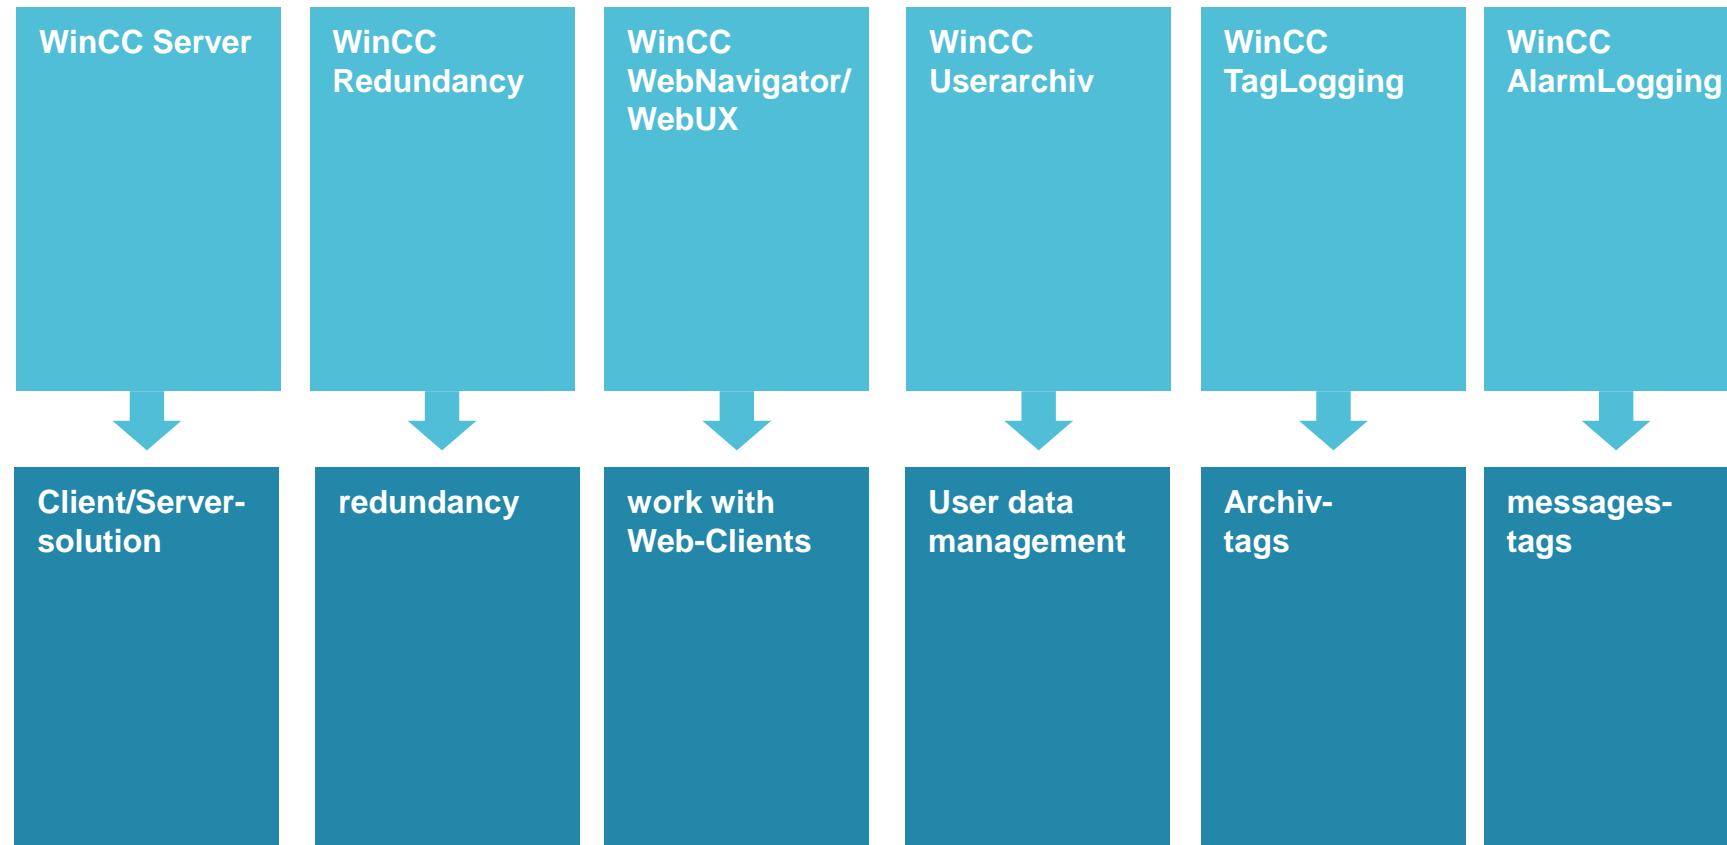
WinCC Server

WinCC Redundancy

WinCC WebNavigator/ WebUX

WinCC Userarchiv

WinCC TagLogging

WinCC AlarmLogging

Client/Server-solution

redundancy

work with Web-Clients

User data management

Archiv-tags

messages-tags